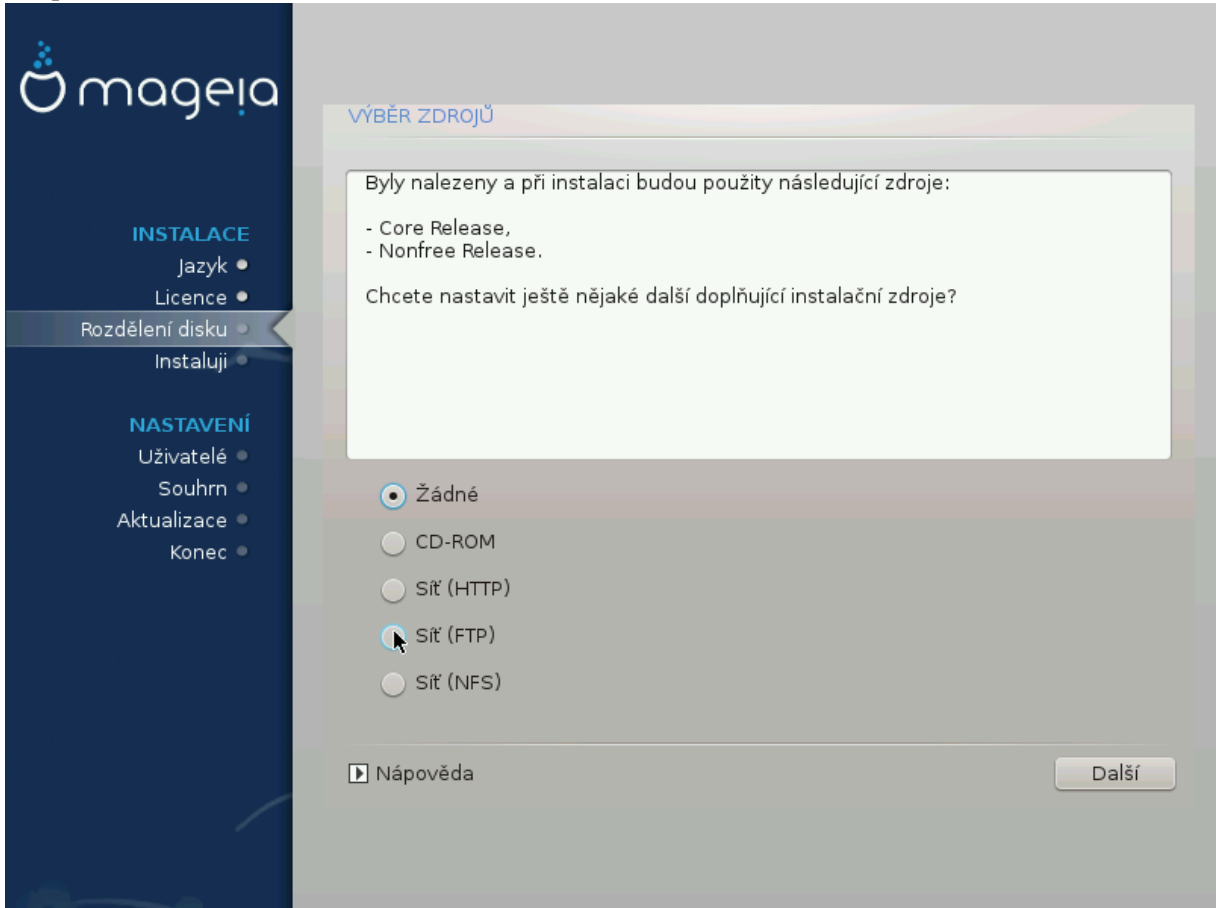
mageia

INSTALACE
Jazyk
Licence
Rozdělení disku
Instaluji

NASTAVENÍ
Uživatelé
Souhrn
Aktualizace
Konec

VÝBĚR ZDROJŮ

Byly nalezeny a při instalaci budou použity následující zdroje:

- Core Release,
- Nonfree Release.

Chcete nastavit ještě nějaké další doplňující instalační zdroje?

Žádné
CD-ROM
Síť (HTTP)
Síť (FTP)
Síť (NFS)

Nápověda
Další